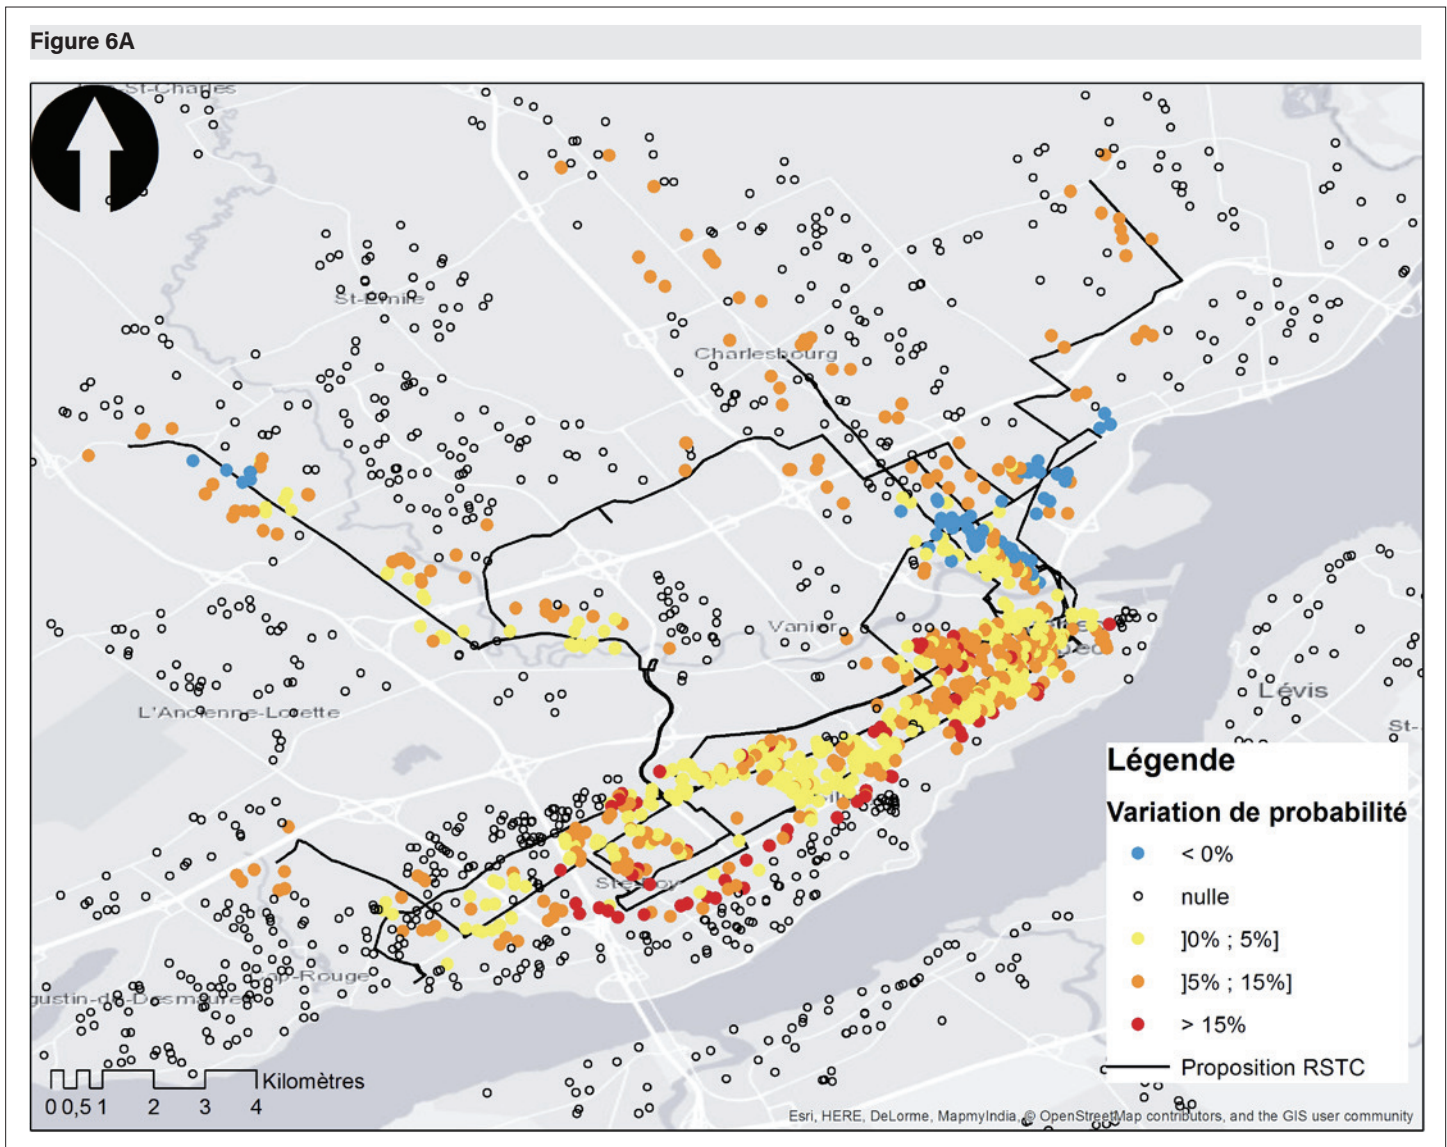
Figure 6A

St-Charles

St-Emile

Charlesbourg

Vanier

L'Ancienne-Lorette

Lévis

St-

Ste-Foy

Cap-Rouge

gustin-de-Desmaures

Légende

Variation de probabilité

< 0%

nulle

]0% ; 5%]

]5% ; 15%]

> 15%

Proposition RSTC

0 0,5 1 2 3 4 Kilomètres

Esri, HERE, DeLorme, MapmyIndia, © OpenStreetMap contributors, and the GIS user community